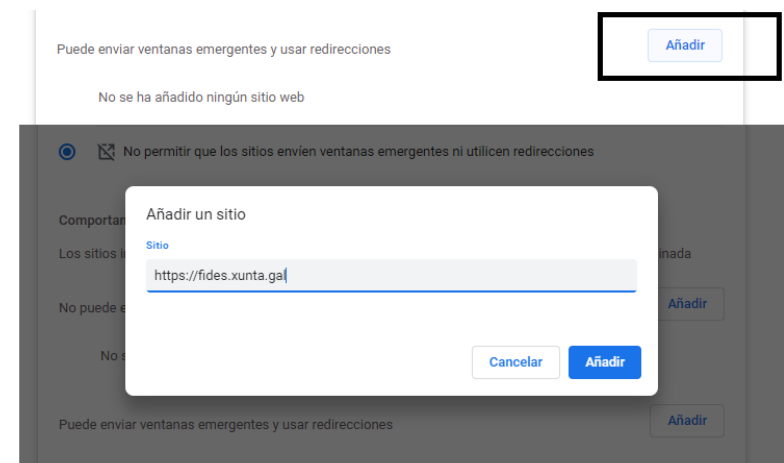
Puede enviar ventanas emergentes y usar redirecciones

Añadir

No se ha añadido ningún sitio web

No permitir que los sitios envíen ventanas emergentes ni utilicen redirecciones

Comportam

Los sitios i

inada

No puede e

Añadir

No s

Añadir un sitio

Sitio

https://fides.xunta.gal

Cancelar

Añadir

Puede enviar ventanas emergentes y usar redirecciones

Añadir